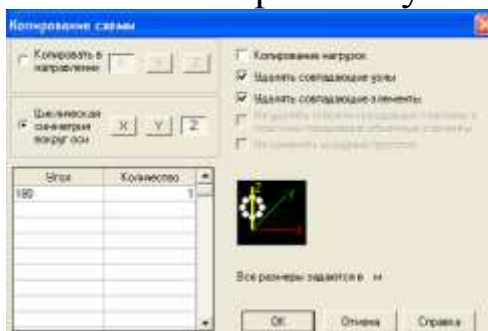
Копирование схемы

Копировать в направлении X Y Z

Циклическая симметрия вокруг оси X Y Z

| Углы | Количество |
|---|---|
| 180 | 1 |

Копирование нагрузок
Удалять совпадающие узлы
Удалять совпадающие элементы
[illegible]
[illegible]

Все размеры задаются в м

OK Отмена Справка